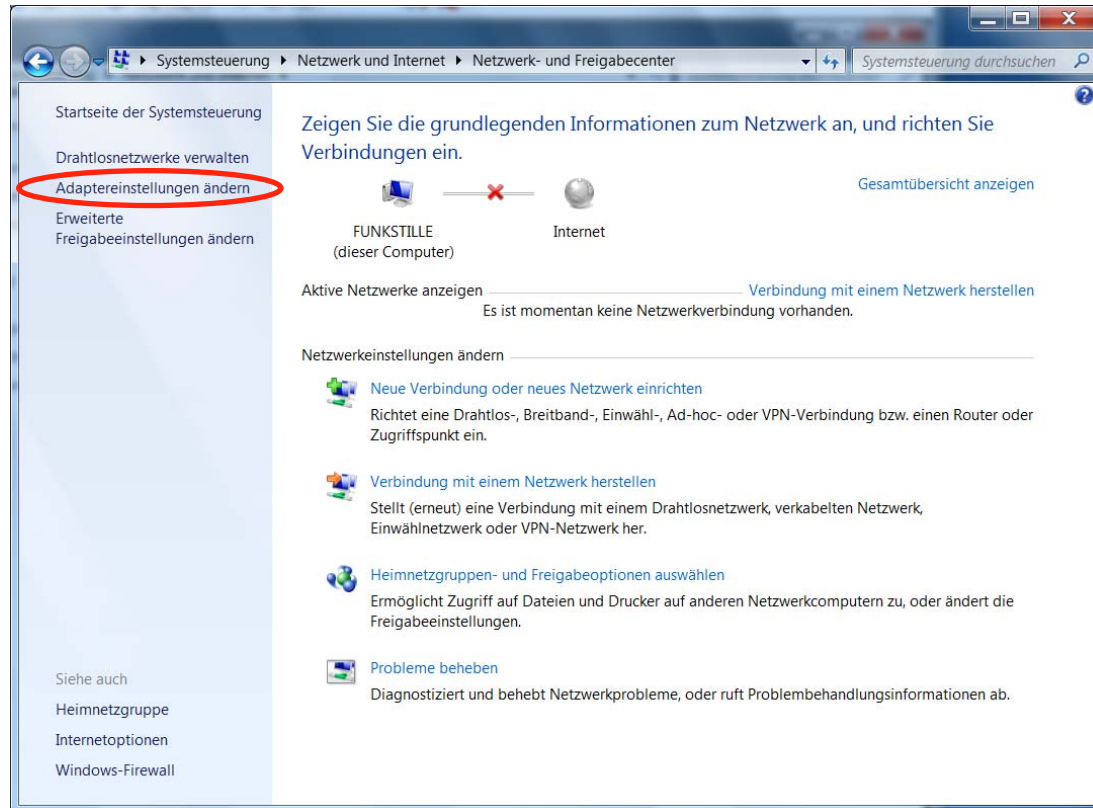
Systemsteuerung ▸ Netzwerk und Internet ▸ Netzwerk- und Freigabecenter

Systemsteuerung durchsuchen

Startseite der Systemsteuerung

Drahtlosnetzwerke verwalten

Adaptereinstellungen ändern

Erweiterte Freigabeeinstellungen ändern

Zeigen Sie die grundlegenden Informationen zum Netzwerk an, und richten Sie Verbindungen ein.

Gesamtübersicht anzeigen

FUNKSTILLE
(dieser Computer)

Internet

Aktive Netzwerke anzeigen

Verbindung mit einem Netzwerk herstellen

Es ist momentan keine Netzwerkverbindung vorhanden.

Netzwerkeinstellungen ändern

Neue Verbindung oder neues Netzwerk einrichten

Richtet eine Drahtlos-, Breitband-, Einwähl-, Ad-hoc- oder VPN-Verbindung bzw. einen Router oder Zugriffspunkt ein.

Verbindung mit einem Netzwerk herstellen

Stellt (erneut) eine Verbindung mit einem Drahtlosnetzwerk, verkabelten Netzwerk, Einwählnetzwerk oder VPN-Netzwerk her.

Heimnetzgruppen- und Freigabeoptionen auswählen

Ermöglicht Zugriff auf Dateien und Drucker auf anderen Netzwerkcomputern zu, oder ändert die Freigabeeinstellungen.

Probleme beheben

Diagnostiziert und behebt Netzwerkprobleme, oder ruft Problembehandlungsinformationen ab.

Siehe auch

Heimnetzgruppe

Internetoptionen

Windows-Firewall